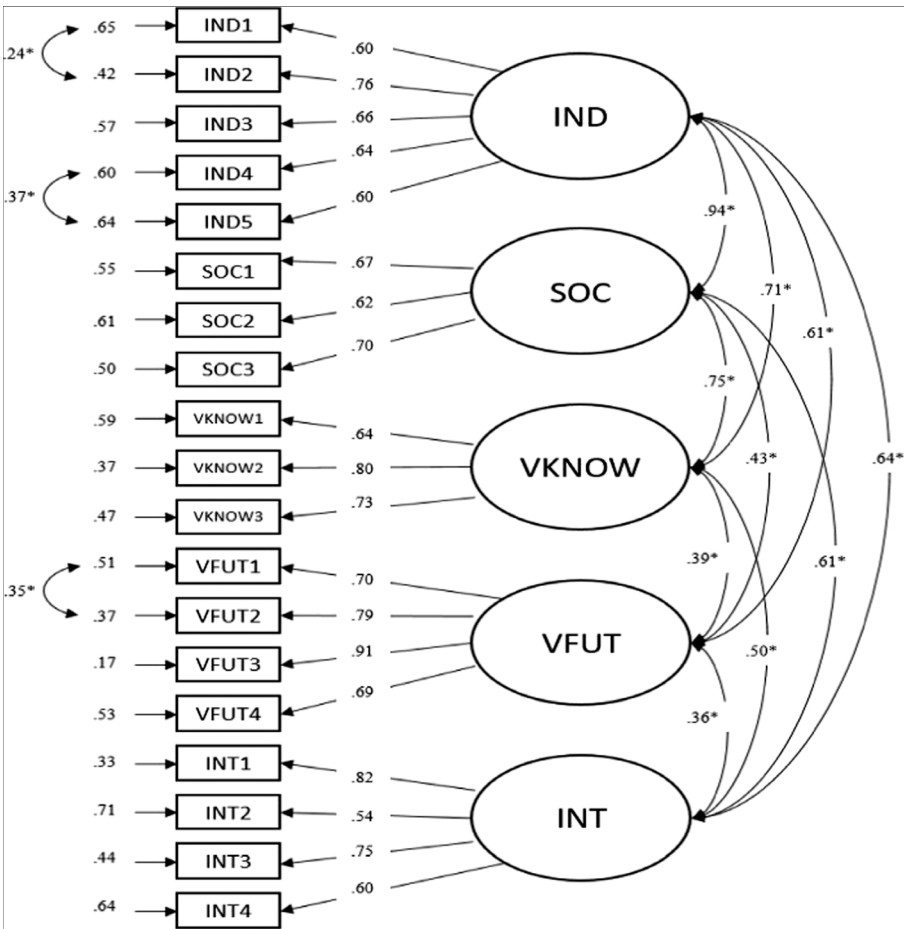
.24*
.65 IND1
.42 IND2
.57 IND3
.37*
.60 IND4
.64 IND5
.55 SOC1
.61 SOC2
.50 SOC3
.59 VKNOW1
.37 VKNOW2
.47 VKNOW3
.35*
.51 VFUT1
.37 VFUT2
.17 VFUT3
.53 VFUT4
.33 INT1
.71 INT2
.44 INT3
.64 INT4

.60
.76
.66
.64
.60
IND

.67
.62
.70
SOC

.64
.80
.73
VKNOW

.70
.79
.91
.69
VFUT

.82
.54
.75
.60
INT

.94*
.71*
.61*
.64*
.75*
.43*
.61*
.39*
.50*
.36*